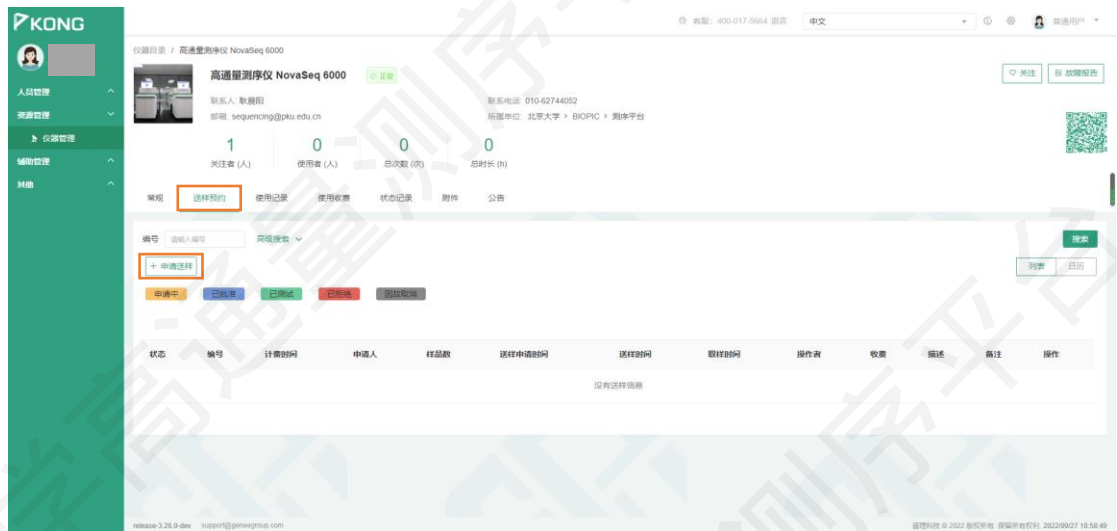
KONG

人员管理
资源管理
仪器管理
辅助管理
其他

客服：400-017-5664 图表　中文　普通用户

仪器目录 / 高通量测序仪 NovaSeq 6000

高通量测序仪 NovaSeq 6000　正常

联系人: 耿晨阳
邮箱: sequencing@pku.edu.cn

联系电话: 010-62744052
所属单位: 北京大学 > BIOPIC > 测序平台

关注　故障报告

| 1 | 0 | 0 | 0 |
|---|---|---|---|
| 关注者 (人) | 使用者 (人) | 总次数 (次) | 总时长 (h) |

常规　送样预约　使用记录　使用收费　状态记录　附件　公告

编号　请输入编号　高级搜索　搜索

+ 申请送样

列表　日历

申请中　已批准　已测试　已拒绝　因故取消

| 状态 | 编号 | 计费时间 | 申请人 | 样品数 | 送样申请时间 | 送样时间 | 取样时间 | 操作者 | 收费 | 描述 | 备注 | 操作 |
|---|---|---|---|---|---|---|---|---|---|---|---|---|

没有送样信息

release-3.26.0-dev　support@geneegroup.com

基理科技 © 2022 版权所有 保留所有权利. 2022/09/27 16:58:49